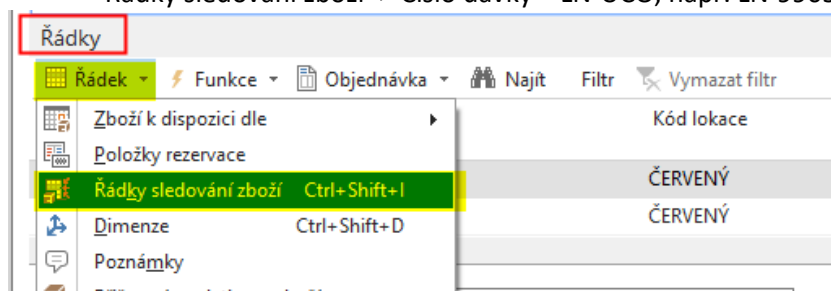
Řádky

Řádek ▾ Funkce ▾ Objednávka ▾ Najít Filtr Vymazat filtr

Zboží k dispozici dle ▸

Položky rezervace

Řádky sledování zboží Ctrl+Shift+I

Dimenze Ctrl+Shift+D

Poznámky

Kód lokace

ČERVENÝ

ČERVENÝ